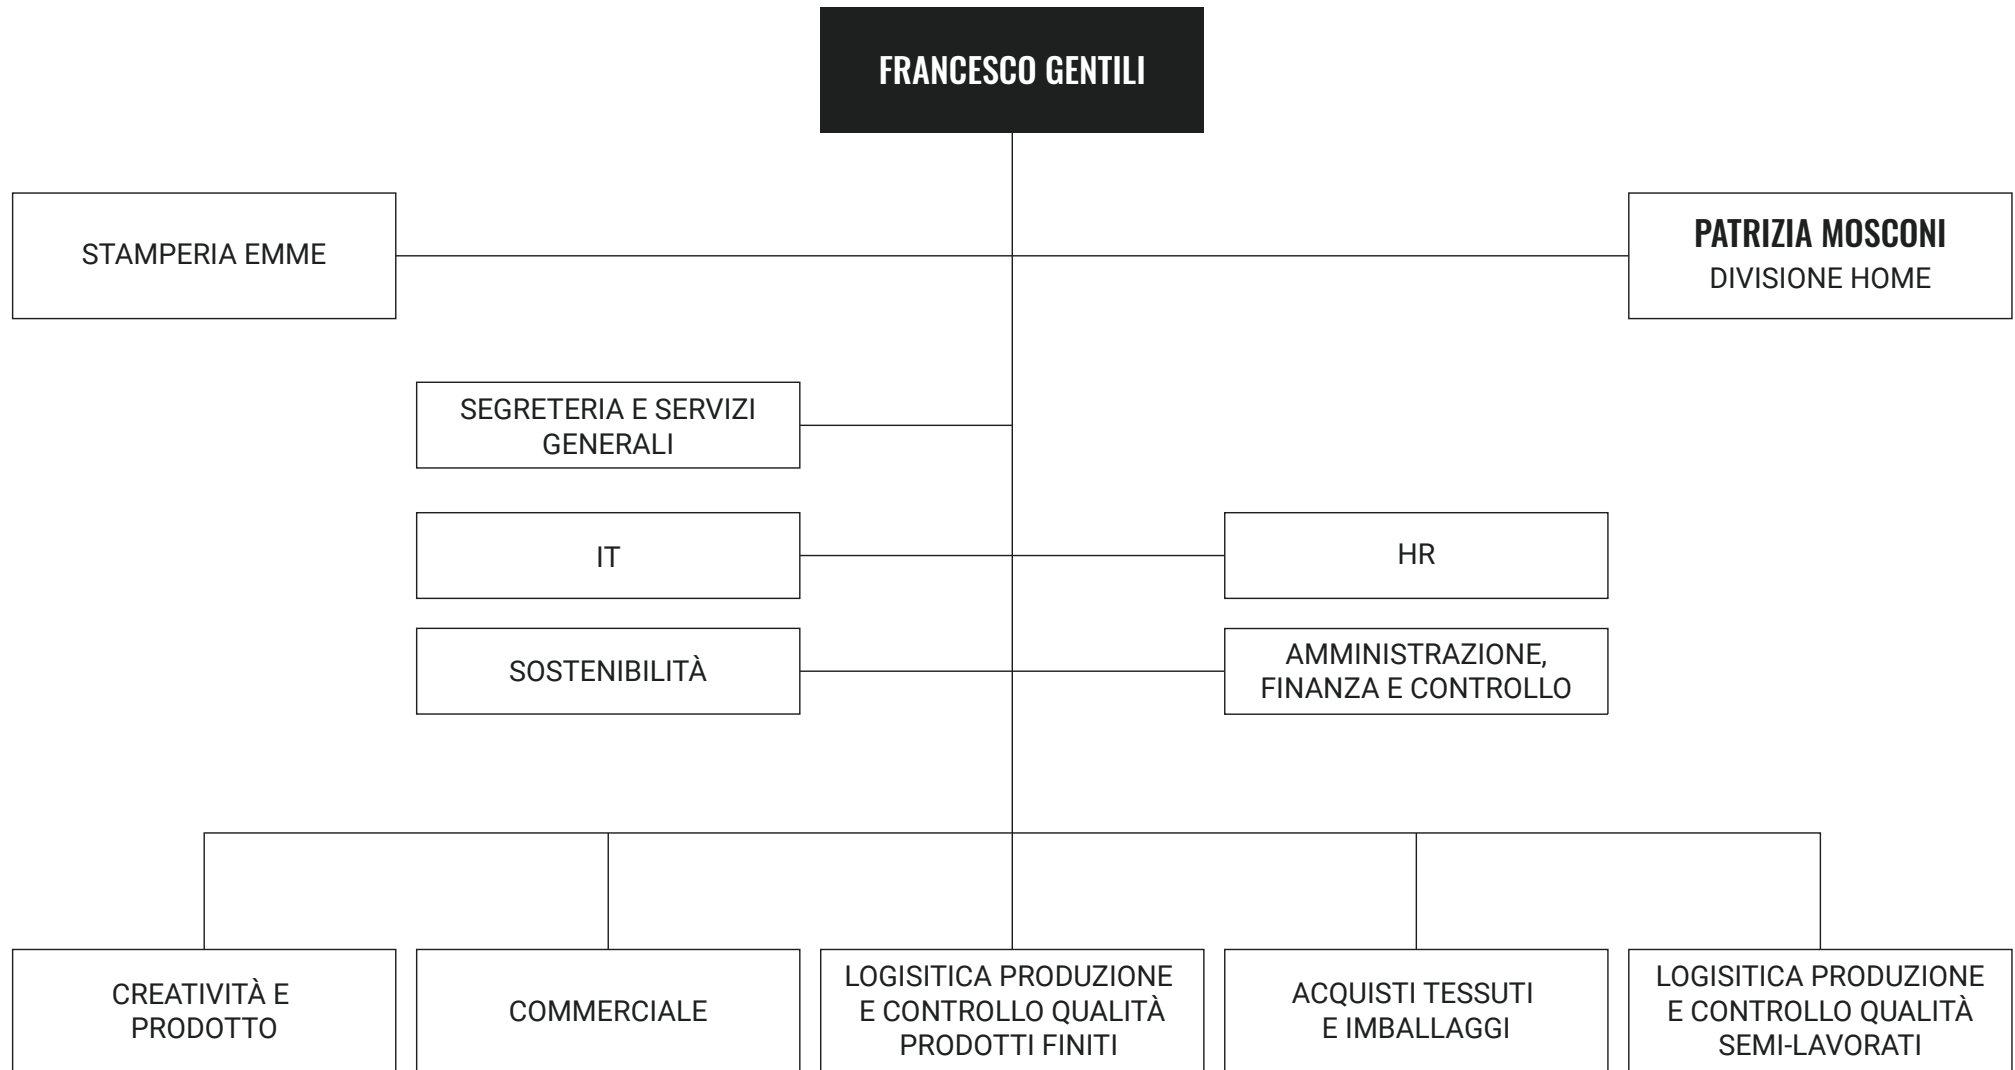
FRANCESCO GENTILI

STAMPERIA EMME

PATRIZIA MOSCONI
DIVISIONE HOME

SEGRETERIA E SERVIZI GENERALI

IT

HR

SOSTENIBILITÀ

AMMINISTRAZIONE, FINANZA E CONTROLLO

CREATIVITÀ E PRODOTTO

COMMERCIALE

LOGISITICA PRODUZIONE E CONTROLLO QUALITÀ PRODOTTI FINITI

ACQUISTI TESSUTI E IMBALLAGGI

LOGISITICA PRODUZIONE E CONTROLLO QUALITÀ SEMI-LAVORATI